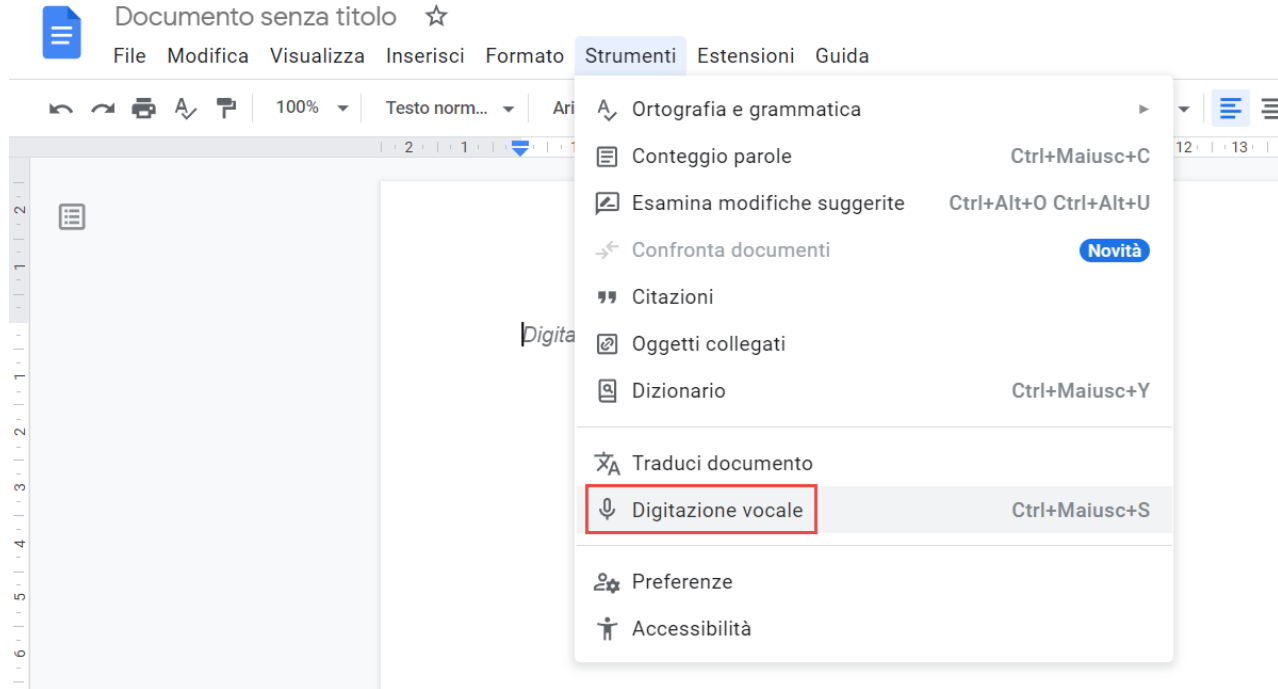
Documento senza titolo ☆

File Modifica Visualizza Inserisci Formato Strumenti Estensioni Guida

100% Testo norm... Ari

2 1 12 13

Digita

Ortografia e grammatica ▸
Conteggio parole Ctrl+Maiusc+C
Esamina modifiche suggerite Ctrl+Alt+O Ctrl+Alt+U
Confronta documenti Novità
Citazioni
Oggetti collegati
Dizionario Ctrl+Maiusc+Y
Traduci documento
Digitazione vocale Ctrl+Maiusc+S
Preferenze
Accessibilità

2 1 1 2 3 4 5 6